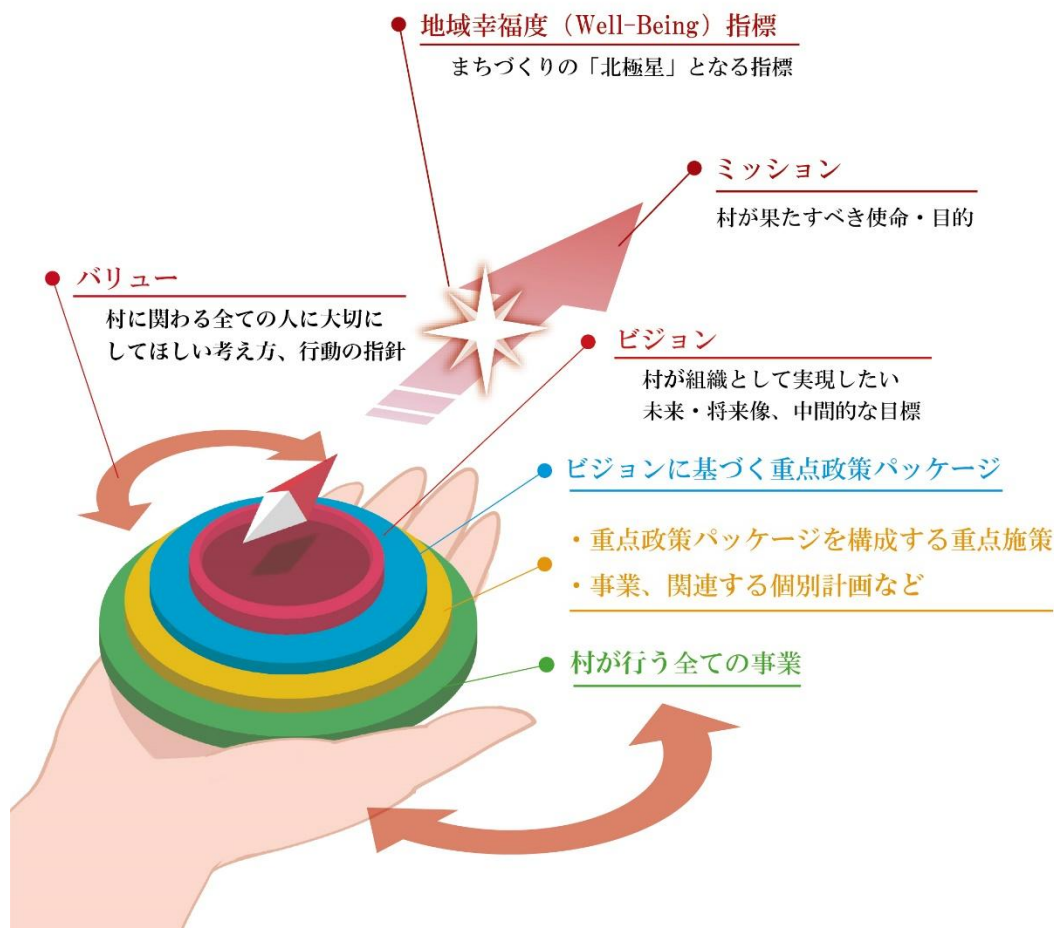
地域幸福度（Well-Being）指標
まちづくりの「北極星」となる指標

ミッション
村が果たすべき使命・目的

バリュー
村に関わる全ての人に大切にしてほしい考え方、行動の指針

ビジョン
村が組織として実現したい
未来・将来像、中間的な目標

ビジョンに基づく重点政策パッケージ

・重点政策パッケージを構成する重点施策
・事業、関連する個別計画など

村が行う全ての事業